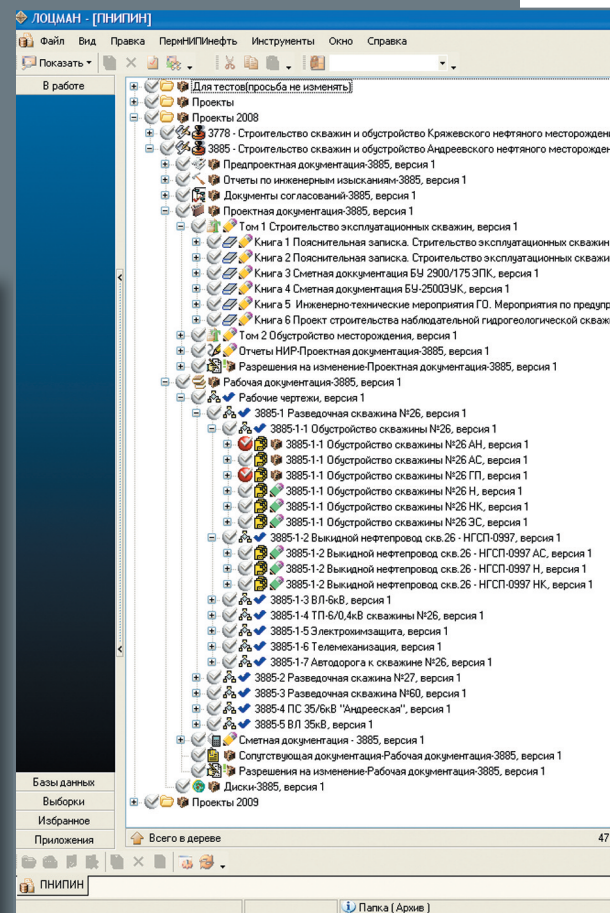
ЛОЦМАН - [ПНИПИН]

Файл Вид Правка ПермНИПИнефть Инструменты Окно Справка

Показать

В работе

Для тестов(просьба не изменять)
Проекты
Проекты 2008
3778 - Строительство скважин и обустройство Кряжевского нефтяного месторожден
3885 - Строительство скважин и обустройство Андреевского нефтяного месторожден
Предпроектная документация-3885, версия 1
Отчеты по инженерным изысканиям-3885, версия 1
Документы согласований-3885, версия 1
Проектная документация-3885, версия 1
Том 1 Строительство эксплуатационных скважин, версия 1
Книга 1 Пояснительная записка. Стритeльство эксплуатационных скважин
Книга 2 Пояснительная записка. Строительство эксплуатационных скважин
Книга 3 Сметная документация БУ 2900/175 ЭПК, версия 1
Книга 4 Сметная документация БУ-25003УК, версия 1
Книга 5 Инженерно-технические мероприятия ГО. Мероприятия по предупр
Книга 6 Проект строительства наблюдательной гидрогеологической скваж
Том 2 Обустройство месторождения, версия 1
Отчеты НИР-Проектная документация-3885, версия 1
Разрешения на изменение-Проектная документация-3885, версия 1
Рабочая документация-3885, версия 1
Рабочие чертежи, версия 1
3885-1 Разведочная скважина №26, версия 1
3885-1-1 Обустройство скважины №26, версия 1
3885-1-1 Обустройство скважины №26 АН, версия 1
3885-1-1 Обустройство скважины №26 АС, версия 1
3885-1-1 Обустройство скважины №26 ГП, версия 1
3885-1-1 Обустройство скважины №26 Н, версия 1
3885-1-1 Обустройство скважины №26 НК, версия 1
3885-1-1 Обустройство скважины №26 ЭС, версия 1
3885-1-2 Выкидной нефтепровод скв.26 - НГСП-0997, версия 1
3885-1-2 Выкидной нефтепровод скв.26 - НГСП-0997 АС, версия 1
3885-1-2 Выкидной нефтепровод скв.26 - НГСП-0997 Н, версия 1
3885-1-2 Выкидной нефтепровод скв.26 - НГСП-0997 НК, версия 1
3885-1-3 ВЛ-6кВ, версия 1
3885-1-4 ТП-6/0,4кВ скважины №26, версия 1
3885-1-5 Электрохимзащита, версия 1
3885-1-6 Телемеханизация, версия 1
3885-1-7 Автодорога к скважине №26, версия 1
3885-2 Разведочная скажина №27, версия 1
3885-3 Разведочная скважина №60, версия 1
3885-4 ПС 35/6кВ "Андреевская", версия 1
3885-5 ВЛ 35кВ, версия 1
Сметная документация - 3885, версия 1
Сопутствующая документация-Рабочая документация-3885, версия 1
Разрешения на изменение-Рабочая документация-3885, версия 1
Диски-3885, версия 1
Проекты 2009

Базы данных
Выборки
Избранное
Приложения

Всего в дереве
47

ПНИПИН

Папка ( Архив )